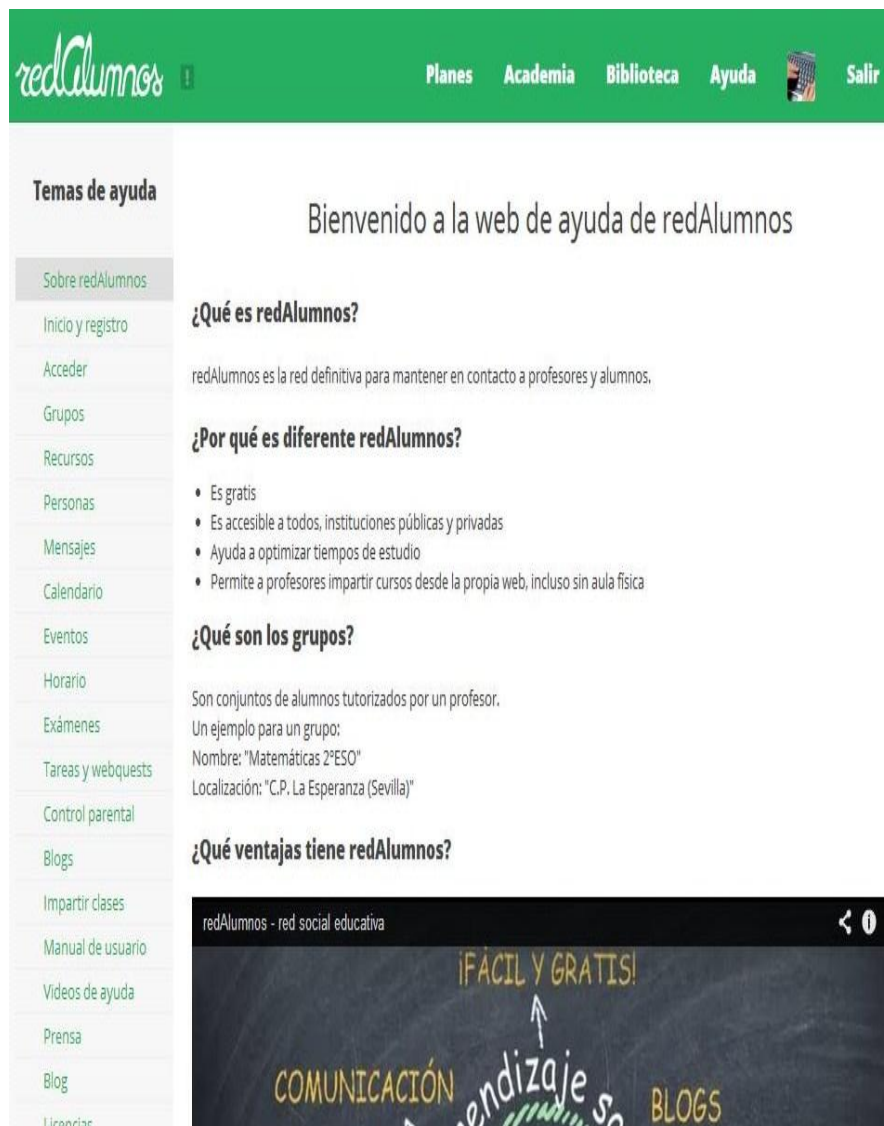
redAlumnos !

Planes Academia Biblioteca Ayuda Salir

Temas de ayuda

Sobre redAlumnos
Inicio y registro
Acceder
Grupos
Recursos
Personas
Mensajes
Calendario
Eventos
Horario
Exámenes
Tareas y webquests
Control parental
Blogs
Impartir clases
Manual de usuario
Videos de ayuda
Prensa
Blog
Licencias

Bienvenido a la web de ayuda de redAlumnos

¿Qué es redAlumnos?

redAlumnos es la red definitiva para mantener en contacto a profesores y alumnos.

¿Por qué es diferente redAlumnos?

- Es gratis
- Es accesible a todos, instituciones públicas y privadas
- Ayuda a optimizar tiempos de estudio
- Permite a profesores impartir cursos desde la propia web, incluso sin aula física

¿Qué son los grupos?

Son conjuntos de alumnos tutorizados por un profesor.
Un ejemplo para un grupo:
Nombre: "Matemáticas 2ºESO"
Localización: "C.P. La Esperanza (Sevilla)"

¿Qué ventajas tiene redAlumnos?

redAlumnos - red social educativa

¡FÁCIL Y GRATIS!

COMUNICACIÓN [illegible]ndizaje s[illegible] BLOGS